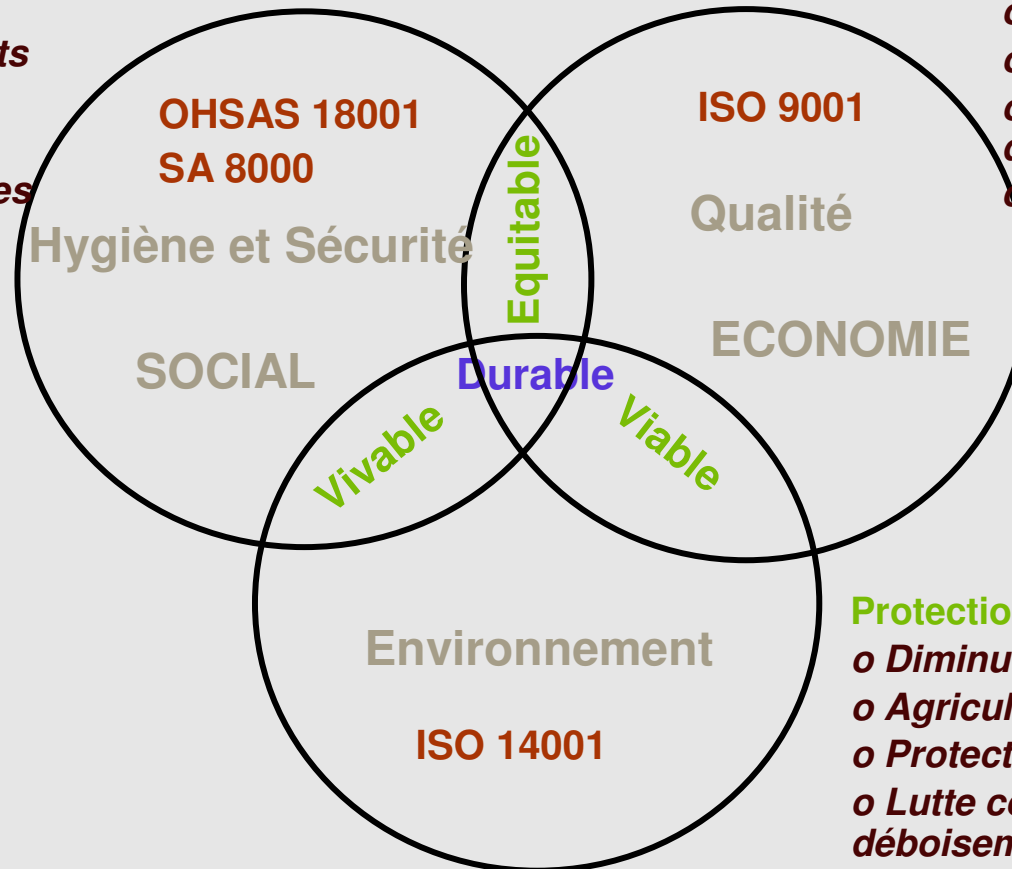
ts

es

OHSAS 18001
SA 8000

Hygiène et Sécurité

SOCIAL

Equitable

ISO 9001

Qualité

ECONOMIE

Durable

Vivable

Viable

Environnement

ISO 14001

Protectio
o Diminu
o Agricul
o Protect
o Lutte c
déboisem